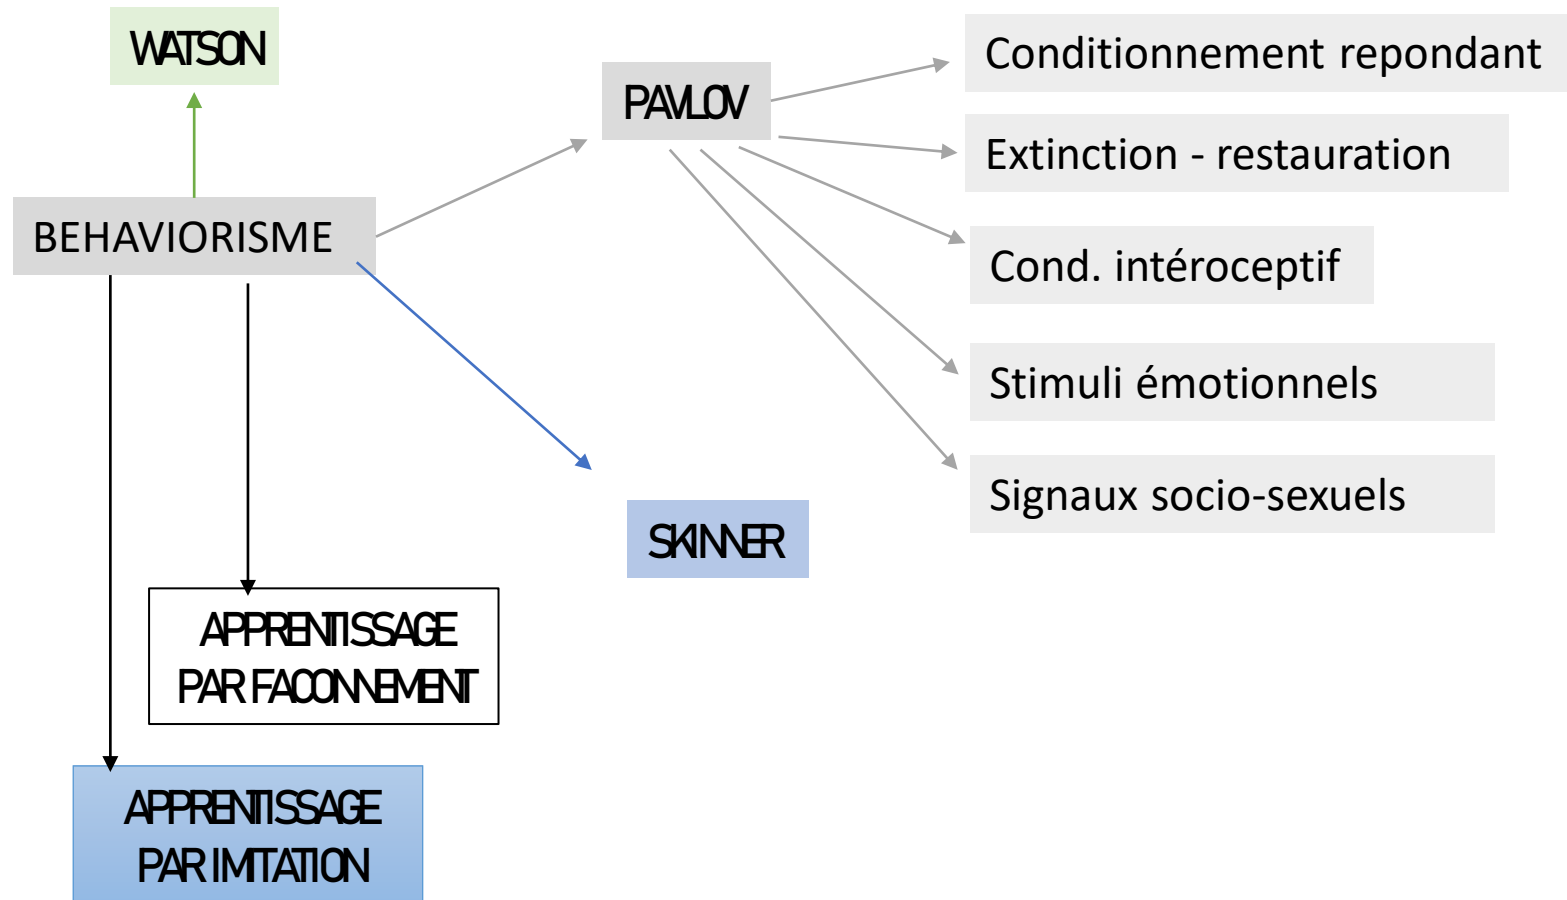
WATSON

PAVLOV

Conditionnement repondant

Extinction - restauration

Cond. intéroceptif

Stimuli émotionnels

Signaux socio-sexuels

BEHAVIORISME

SKINNER

APPRENTISSAGE PAR FACONNEMENT

APPRENTISSAGE PAR IMITATION